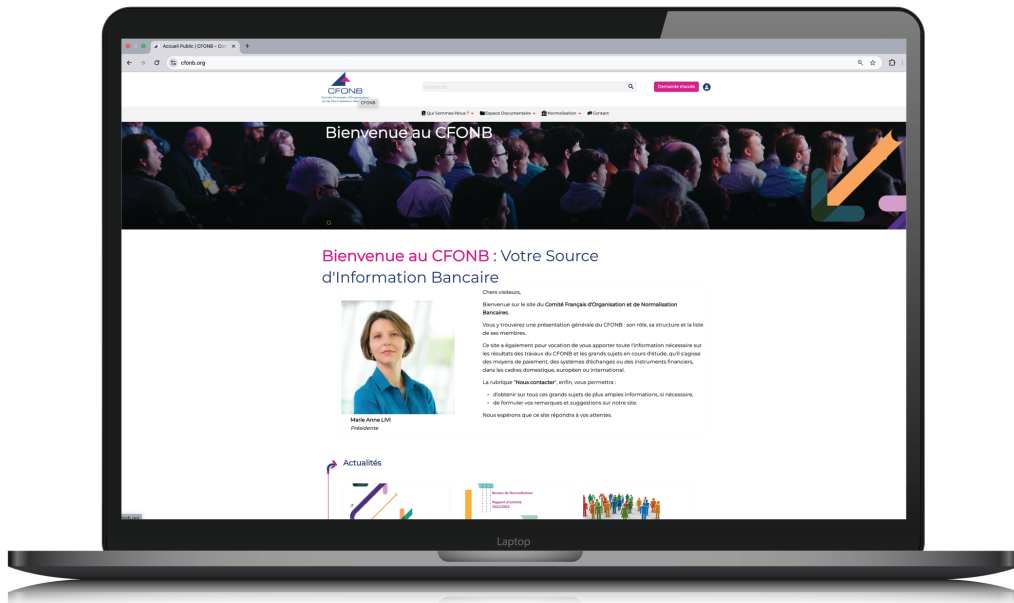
Accueil Public | CFONB - Co ×
cfonb.org

CFONB
Comité Français d'Organisation et de Normalisation Bancaires
CFONB

Rechercher
Demande d'accès

Qui Sommes-Nous ? Espace Documentaire Normalisation Contact

Bienvenue au CFONB

Bienvenue au CFONB : Votre Source d'Information Bancaire

Chers visiteurs,

Bienvenue sur le site du Comité Français d'Organisation et de Normalisation Bancaires.

Vous y trouverez une présentation générale du CFONB : son rôle, sa structure et la liste de ses membres.

Ce site a également pour vocation de vous apporter toute l'information nécessaire sur les résultats des travaux du CFONB et les grands sujets en cours d'étude, qu'il s'agisse des moyens de paiement, des systèmes d'échanges ou des instruments financiers, dans les cadres domestique, européen ou international.

La rubrique "Nous contacter", enfin, vous permettra :

d'obtenir sur tous ces grands sujets de plus amples informations, si nécessaire,
de formuler vos remarques et suggestions sur notre site.

Nous espérons que ce site répondra à vos attentes.

Marie Anne LIVI
Présidente

Actualités

Bureau de Normalisation
Rapport d'activité
2022/2023

Laptop